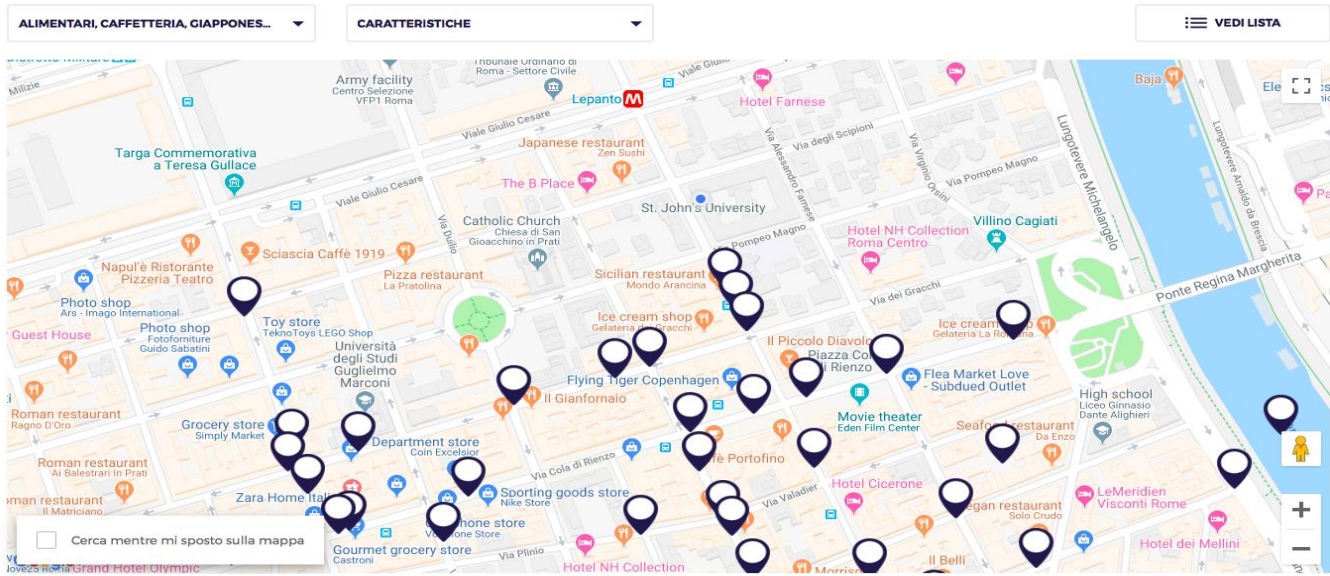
ALIMENTARI, CAFFETTERIA, GIAPPONES...

CARATTERISTICHE

VEDI LISTA

Army facility
Centro Selezione VFP1 Roma

Tribunale Ordinario di Roma - Settore Civile

Lepanto

Hotel Farnese

Baja

Viale Giulio Cesare

Japanese restaurant
Zen Sushi

Via degli Scipioni

Targa Commemorativa a Teresa Gullace

The B Place

Via Pompeo Magno

Lungotevere Michelangelo

Lungotevere Arnaldo da Brescia

Viale Giulio Cesare

Via Alessandro Farnese

Via Virginio Orsini

Catholic Church
Chiesa di San Gioacchino in Prati

St. John's University

Hotel NH Collection Roma Centro

Villino Cagiati

Via Duilio

Sciascia Caffè 1919

Via Pompeo Magno

Napul'è Ristorante Pizzeria Teatro

Pizza restaurant
La Pratolina

Sicilian restaurant
Mondo Arancina

Ponte Regina Margherita

Via dei Gracchi

Photo shop
Ars - Imago International

Photo shop
Fotoforniture Guido Sabatini

Toy store
TeknoToys LEGO Shop

Ice cream shop
Gelateria dei Gracchi

Ice cream shop
Gelateria La Romana

Guest House

Università degli Studi Guglielmo Marconi

Il Piccolo Diavolo

Piazza Cola di Rienzo

Flea Market Love - Subdued Outlet

Flying Tiger Copenhagen

Roman restaurant
Ragno D'Oro

Il Gianfornaio

High school
Liceo Ginnasio Dante Alighieri

Movie theater
Eden Film Center

Grocery store
Simply Market

Department store
Coin Excelsior

Seafood restaurant
Da Enzo

Roman restaurant
Al Balestrari In Prati

Via Cola di Rienzo

Portofino

Hotel Cicerone

Sporting goods store
Nike Store

Roman restaurant

Zara Home Italia

LeMeridien Visconti Rome

Via Valadier

Vegan restaurant
Solo Crudo

Phone store
Vodafone Store

Cerca mentre mi sposto sulla mappa

Gourmet grocery store
Castroni

Via Plinio

Hotel dei Mellini

Grand Hotel Olympic

Hotel NH Collection

Il Belli